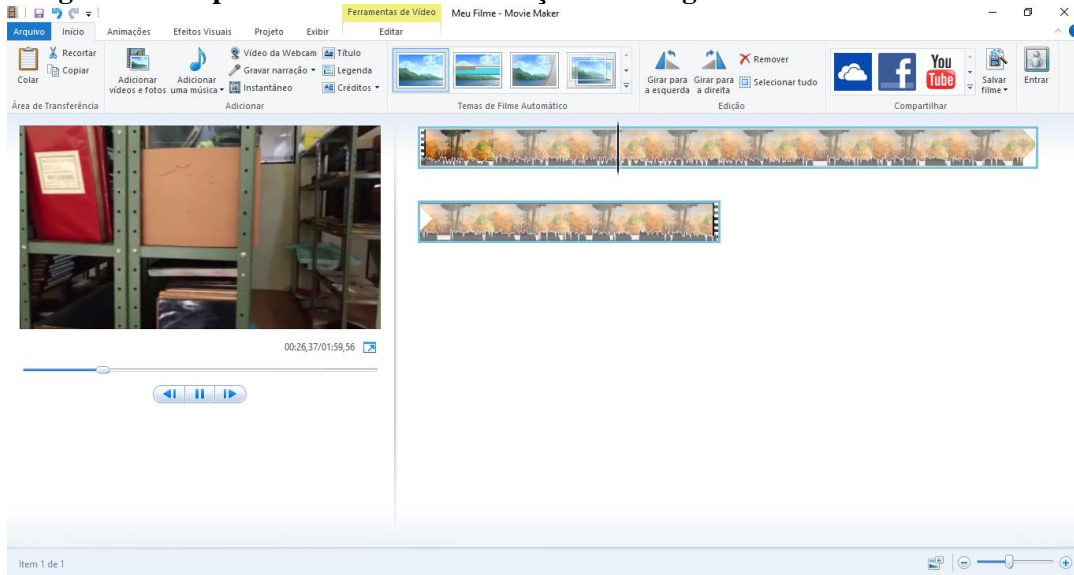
Ferramentas de Vídeo Meu Filme - Movie Maker

Arquivo Início Animações Efeitos Visuais Projeto Exibir Editar

Colar Recortar Copiar Área de Transferência

Adicionar vídeos e fotos Adicionar uma música Vídeo da Webcam Gravar narração Instantâneo Título Legenda Créditos Adicionar

Temas de Filme Automático

Girar para a esquerda Girar para a direita Remover Selecionar tudo Edição

You Tube Compartilhar

Salvar filme Entrar

00:26,37/01:59,56

Item 1 de 1